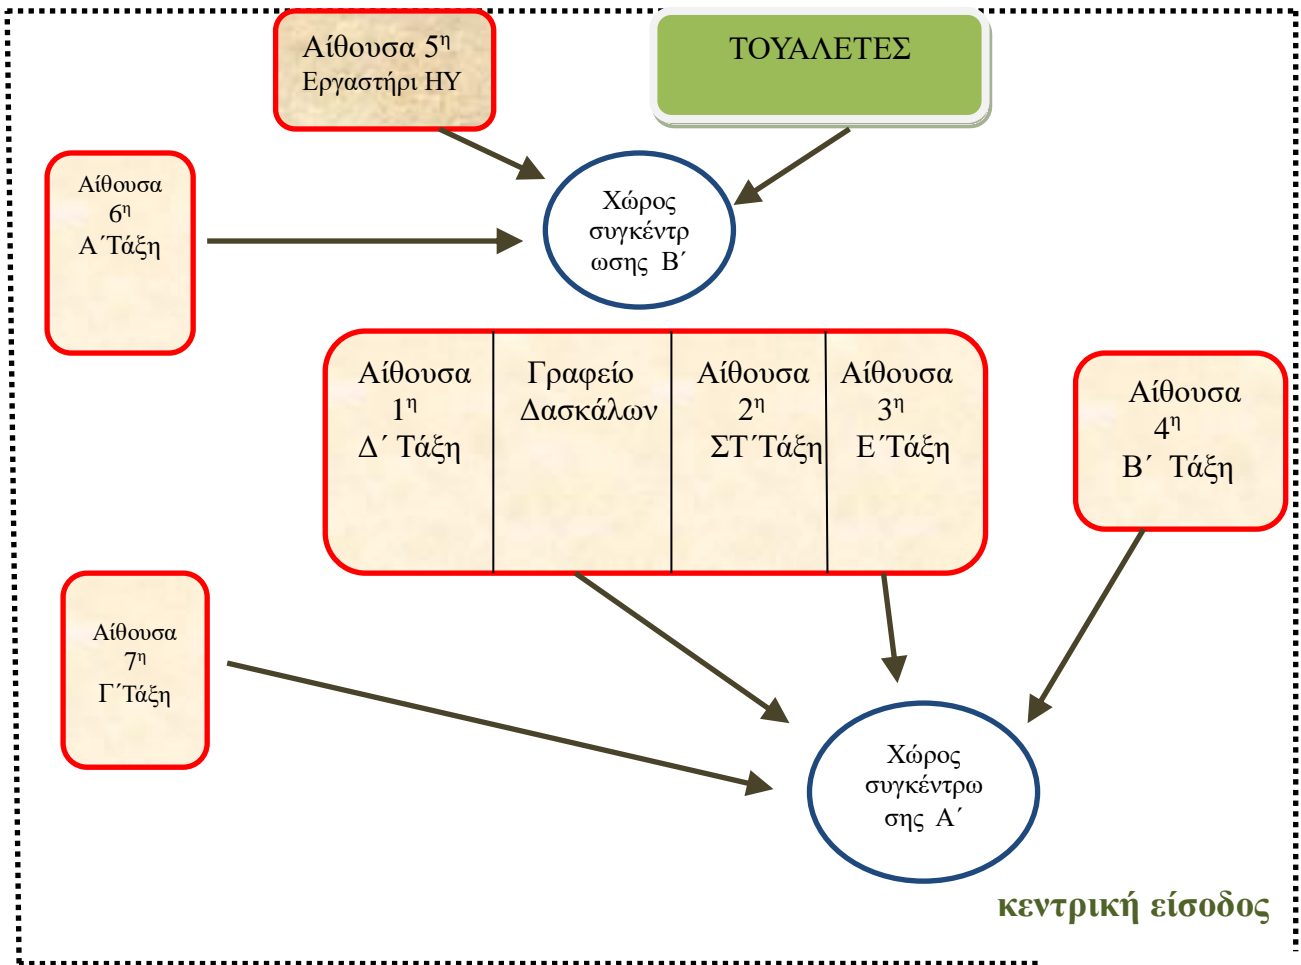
Αίθουσα 5$^{η}$
Εργαστήρι ΗΥ

ΤΟΥΑΛΕΤΕΣ

Αίθουσα
6$^{η}$
Α΄Τάξη

Χώρος συγκέντρωσης Β΄

| Αίθουσα 1$^{η}$ Δ΄ Τάξη | Γραφείο Δασκάλων | Αίθουσα 2$^{η}$ ΣΤ΄Τάξη | Αίθουσα 3$^{η}$ Ε΄Τάξη |
|---|---|---|---|

Αίθουσα
4$^{η}$
Β΄ Τάξη

Αίθουσα
7$^{η}$
Γ΄Τάξη

Χώρος συγκέντρωσης Α΄

κεντρική είσοδος